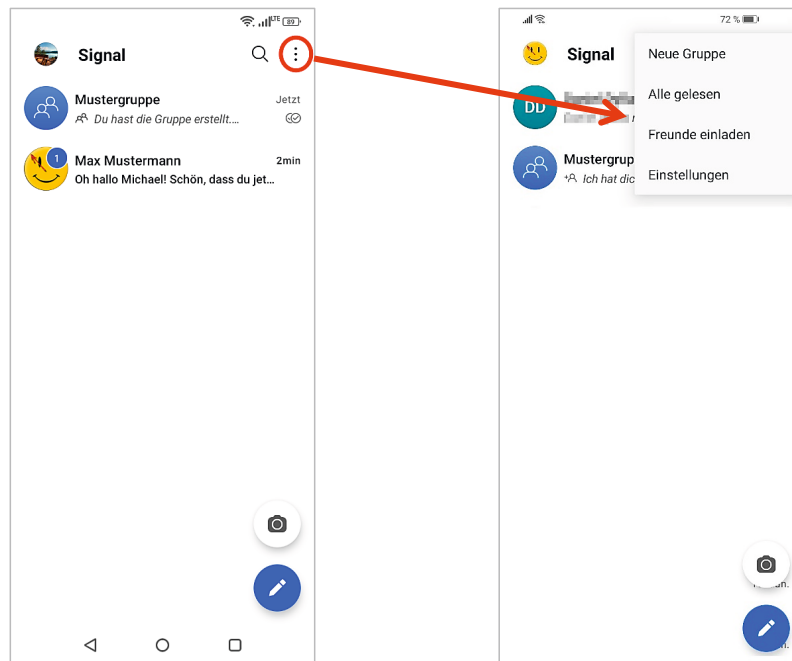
89

Signal

Mustergruppe
Jetzt
Du hast die Gruppe erstellt....

1
Max Mustermann
2min
Oh hallo Michael! Schön, dass du jet...

72 %

Signal

DD

Mustergrup
Ich hat dic

Neue Gruppe
Alle gelesen
Freunde einladen
Einstellungen